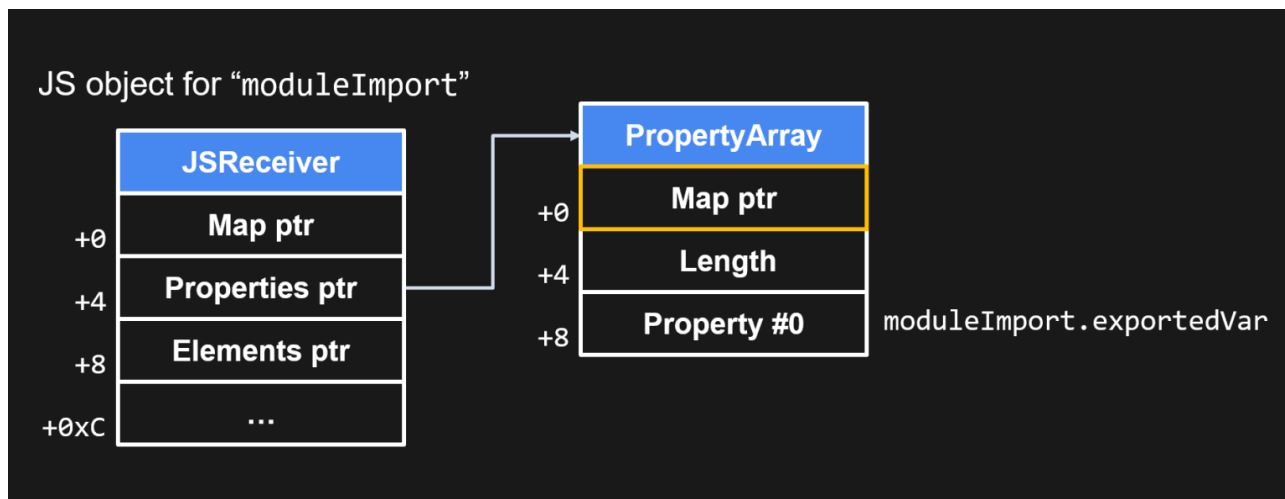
JS object for “moduleImport”

| | JSReceiver |
|---|---|
| +0 | Map ptr |
| +4 | Properties ptr |
| +8 | Elements ptr |
| +0xC | ... |

| | PropertyArray | |
|---|---|---|
| +0 | Map ptr | |
| +4 | Length | |
| +8 | Property #0 | moduleImport.exportedVar |